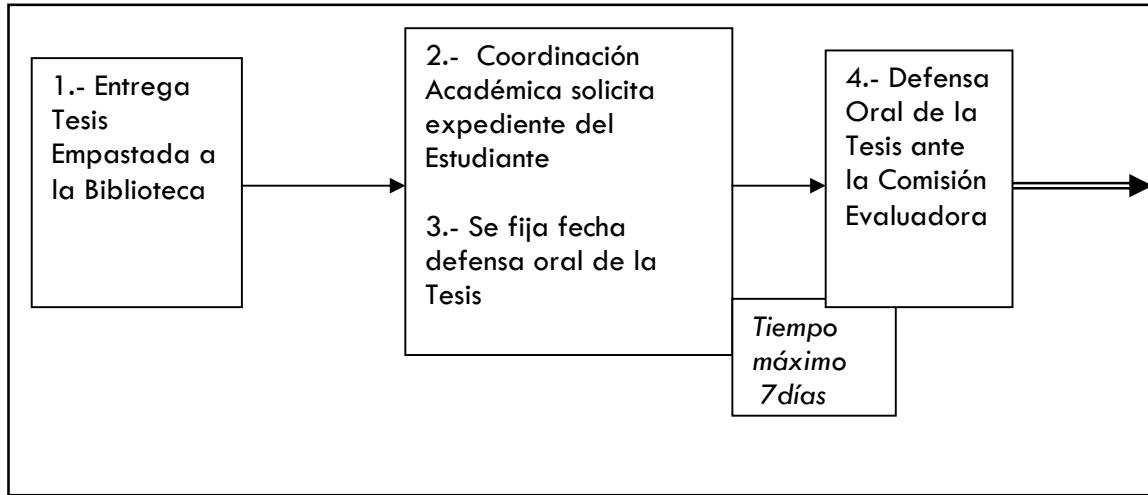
1.- Entrega Tesis Empastada a la Biblioteca

2.- Coordinación Académica solicita expediente del Estudiante

3.- Se fija fecha defensa oral de la Tesis

Tiempo máximo 7días

4.- Defensa Oral de la Tesis ante la Comisión Evaluadora